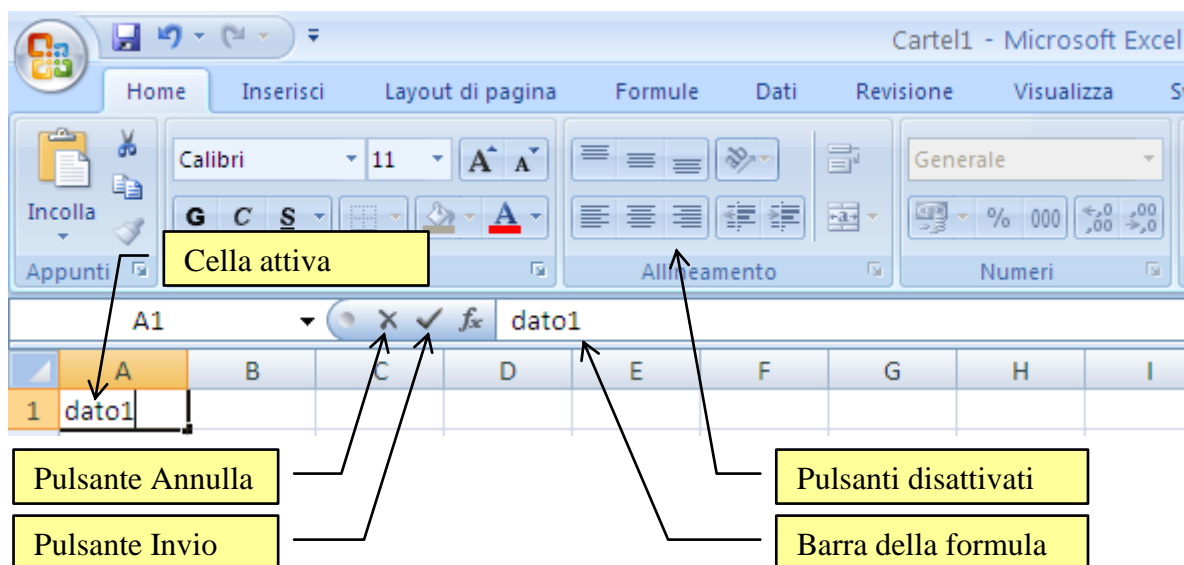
Cartel1 - Microsoft Excel

Home Inserisci Layout di pagina Formule Dati Revisione Visualizza S

Incolla

Calibri 11

G C S

Generale

% 000

Appunti

Cella attiva

Allineamento

Numeri

A1

dato1

A B C D E F G H I

1 dato1

Pulsante Annulla

Pulsanti disattivati

Pulsante Invio

Barra della formula